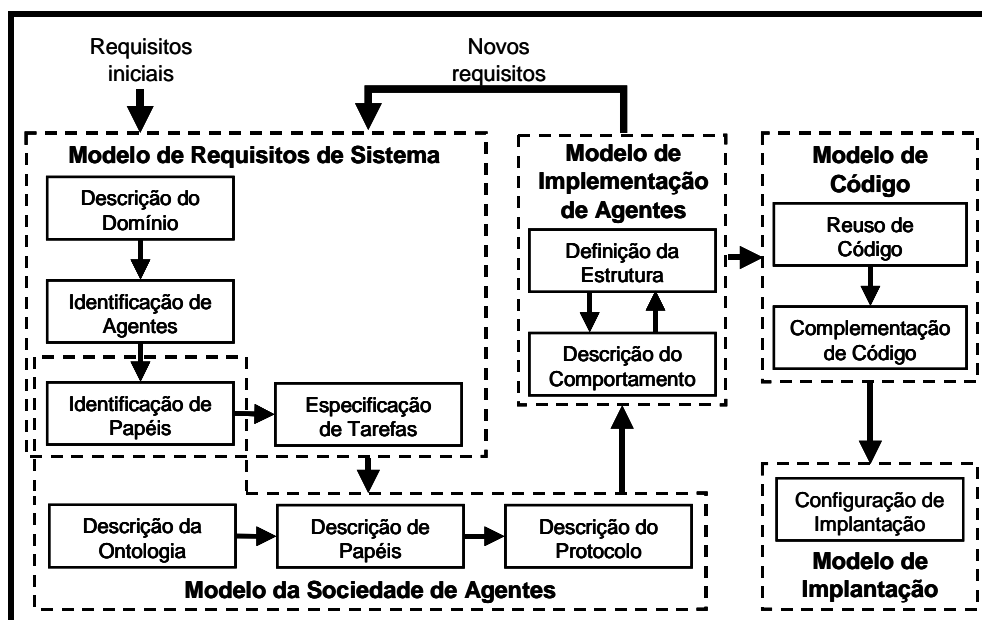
Requisitos iniciais

Novos requisitos

Modelo de Requisitos de Sistema

Descrição do Domínio

Identificação de Agentes

Identificação de Papéis

Especificação de Tarefas

Modelo de Implementação de Agentes

Definição da Estrutura

Descrição do Comportamento

Modelo de Código

Reuso de Código

Complementação de Código

Descrição da Ontologia

Descrição de Papéis

Descrição do Protocolo

Modelo da Sociedade de Agentes

Configuração de Implantação

Modelo de Implantação